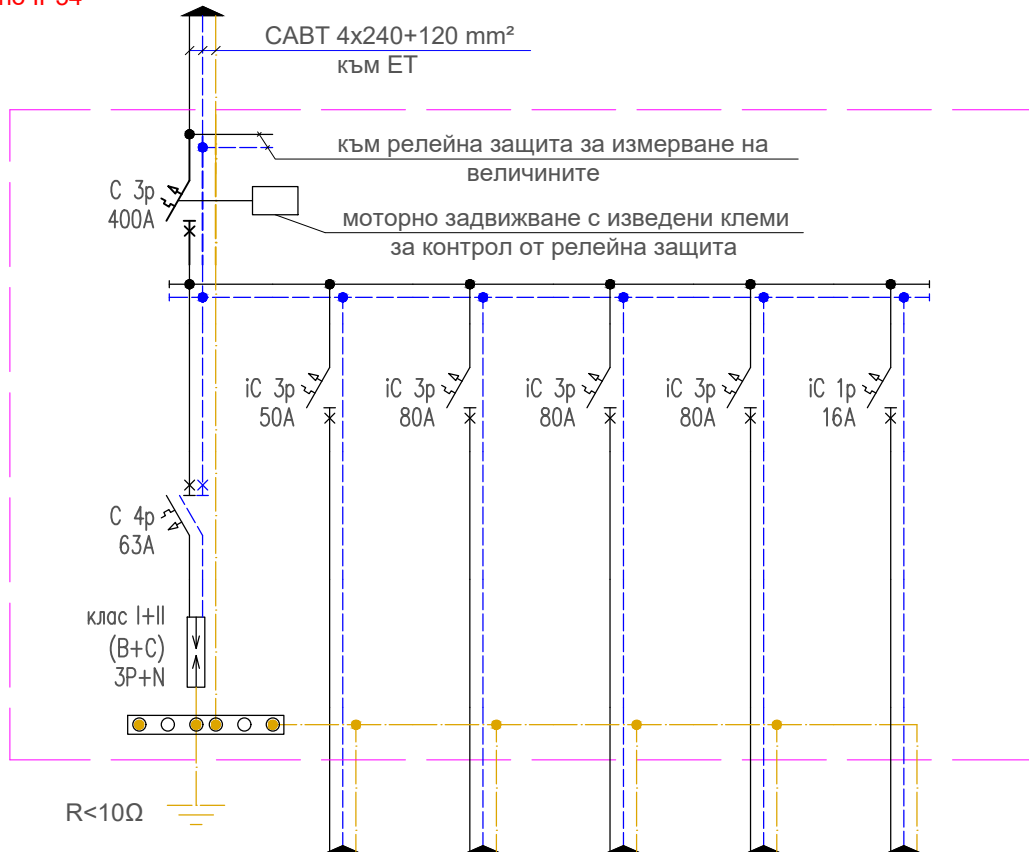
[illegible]

САВТ 4х240+120 mm²
към ЕТ

към релейна защита за измерване на величините

C 3p
400A

моторно задвижване с изведени клеми за контрол от релейна защита

iC 3p
50A

iC 3p
80A

iC 3p
80A

iC 3p
80A

iC 1p
16A

C 4p
63A

клас I+II
(B+C)
3P+N

R<10Ω